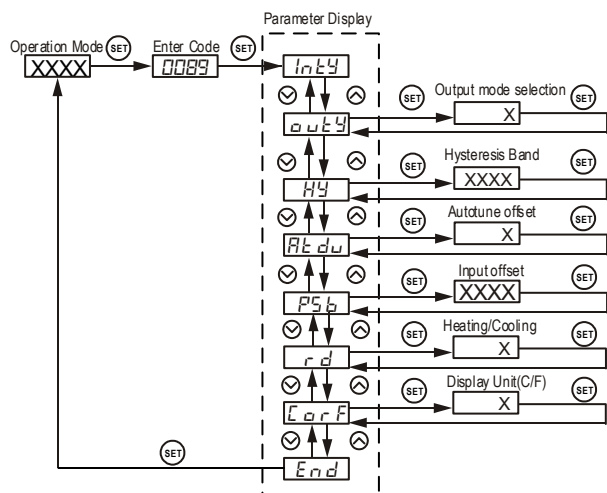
Parameter Display

Operation Mode SET
XXXX

Enter Code SET
0089

IntY

SET Output mode selection SET
X

outY

SET Hysteresis Band SET
XXXX

HY

SET Autotune offset SET
X

AtdU

SET Input offset SET
XXXX

PSb

SET Heating/Cooling SET
X

rd

SET Display Unit(C/F) SET
X

CorF

SET

End